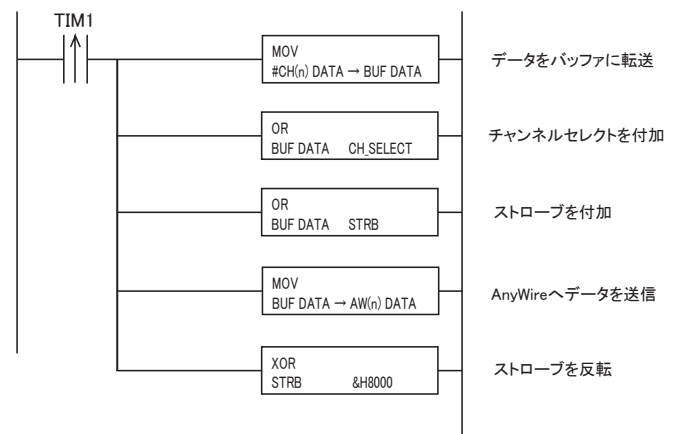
TIM1

MOV
#CH(n) DATA → BUF DATA

データをバッファに転送

OR
BUF DATA CH_SELECT

チャンネルセレクトを付加

OR
BUF DATA STRB

ストローブを付加

MOV
BUF DATA → AW(n) DATA

AnyWireへデータを送信

XOR
STRB &H8000

ストローブを反転